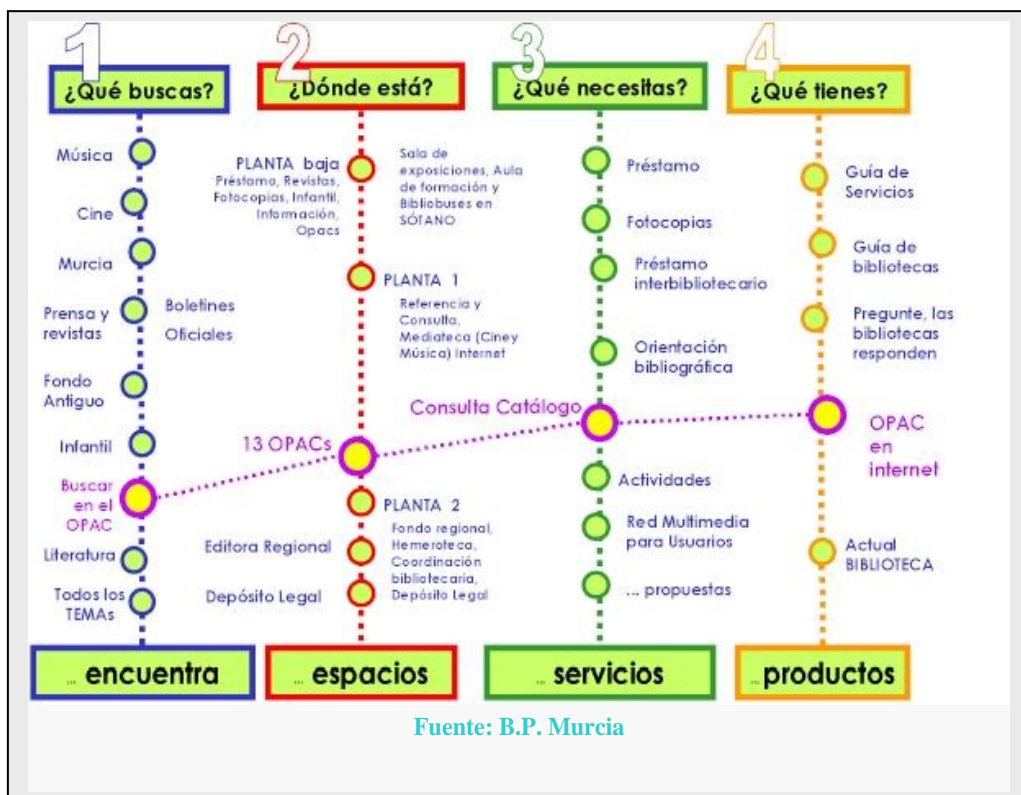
1
¿Qué buscas?

Música

Cine

Murcia

Prensa y revistas

Boletines Oficiales

Fondo Antiguo

Infantil

Buscar en el OPAC

Literatura

Todos los TEMAs

... encuentra

2
¿Dónde está?

PLANTA baja
Préstamo, Revistas, Fotocopias, Infantil, Información, Opacs

Sala de exposiciones, Aula de formación y Bibliobuses en SÓTANO

PLANTA 1
Referencia y Consulta, Mediateca (Ciney Música) Internet

13 OPACs

PLANTA 2
Fondo regional, Hemeroteca, Coordinación bibliotecaria, Depósito Legal

Editora Regional

Depósito Legal

... espacios

3
¿Qué necesitas?

Préstamo

Fotocopias

Préstamo interbibliotecario

Orientación bibliográfica

Consulta Catálogo

Actividades

Red Multimedia para Usuarios

... propuestas

... servicios

4
¿Qué tienes?

Guía de Servicios

Guía de bibliotecas

Pregunte, las bibliotecas responden

OPAC en internet

Actual BIBLIOTECA

... productos

Fuente: B.P. Murcia